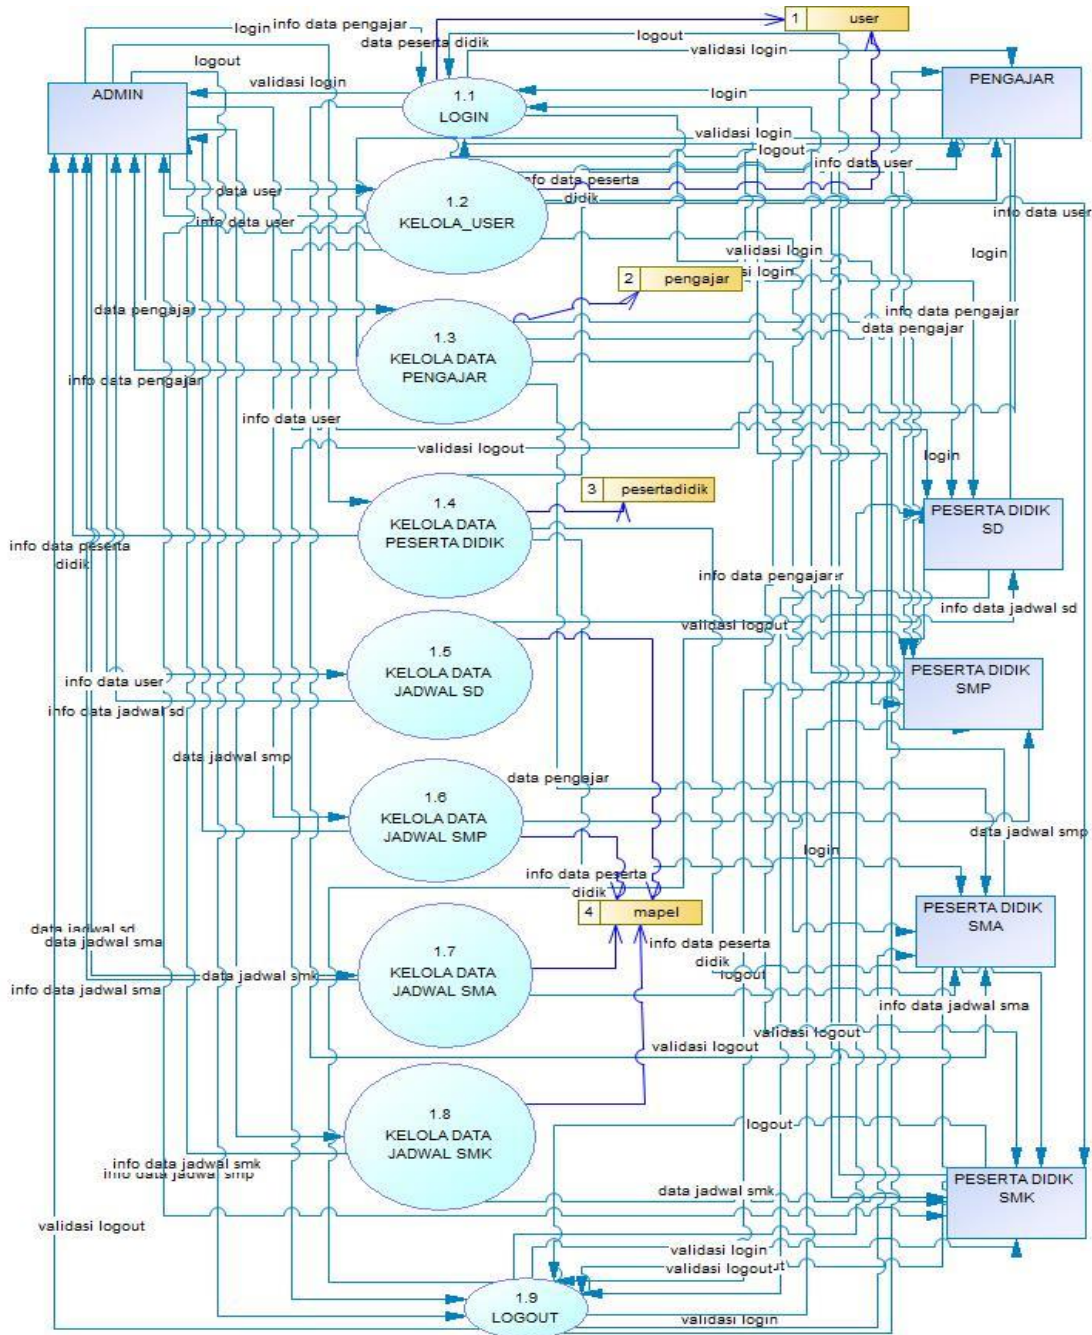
login
info data pengajar
data peserta didik
logout
validasi login
1 user
logout
validasi login
ADMIN
1.1 LOGIN
PENGAJAR
login
validasi login
logout
info data user
data user
1.2 KELOLA_USER
info data peserta didik
info data user
info data user
validasi login
login
2 pengajar
data pengajar
1.3 KELOLA DATA PENGAJAR
info data pengajar
data pengajar
info data pengajar
info data user
validasi logout
login
1.4 KELOLA DATA PESERTA DIDIK
3 pesertadidik
PESERTA DIDIK SD
info data peserta didik
info data pengajar
info data jadwal sd
validasi logout
1.5 KELOLA DATA JADWAL SD
PESERTA DIDIK SMP
info data user
info data jadwal sd
data jadwal smp
data pengajar
1.6 KELOLA DATA JADWAL SMP
data jadwal smp
login
info data peserta didik
4 mapel
PESERTA DIDIK SMA
data jadwal sd
data jadwal sma
1.7 KELOLA DATA JADWAL SMA
info data peserta didik
logout
data jadwal smk
info data jadwal sma
info data jadwal sma
validasi logout
validasi logout
1.8 KELOLA DATA JADWAL SMK
logout
info data jadwal smk
info data jadwal smp
data jadwal smk
PESERTA DIDIK SMK
validasi logout
validasi login
validasi logout
1.9 LOGOUT
validasi login